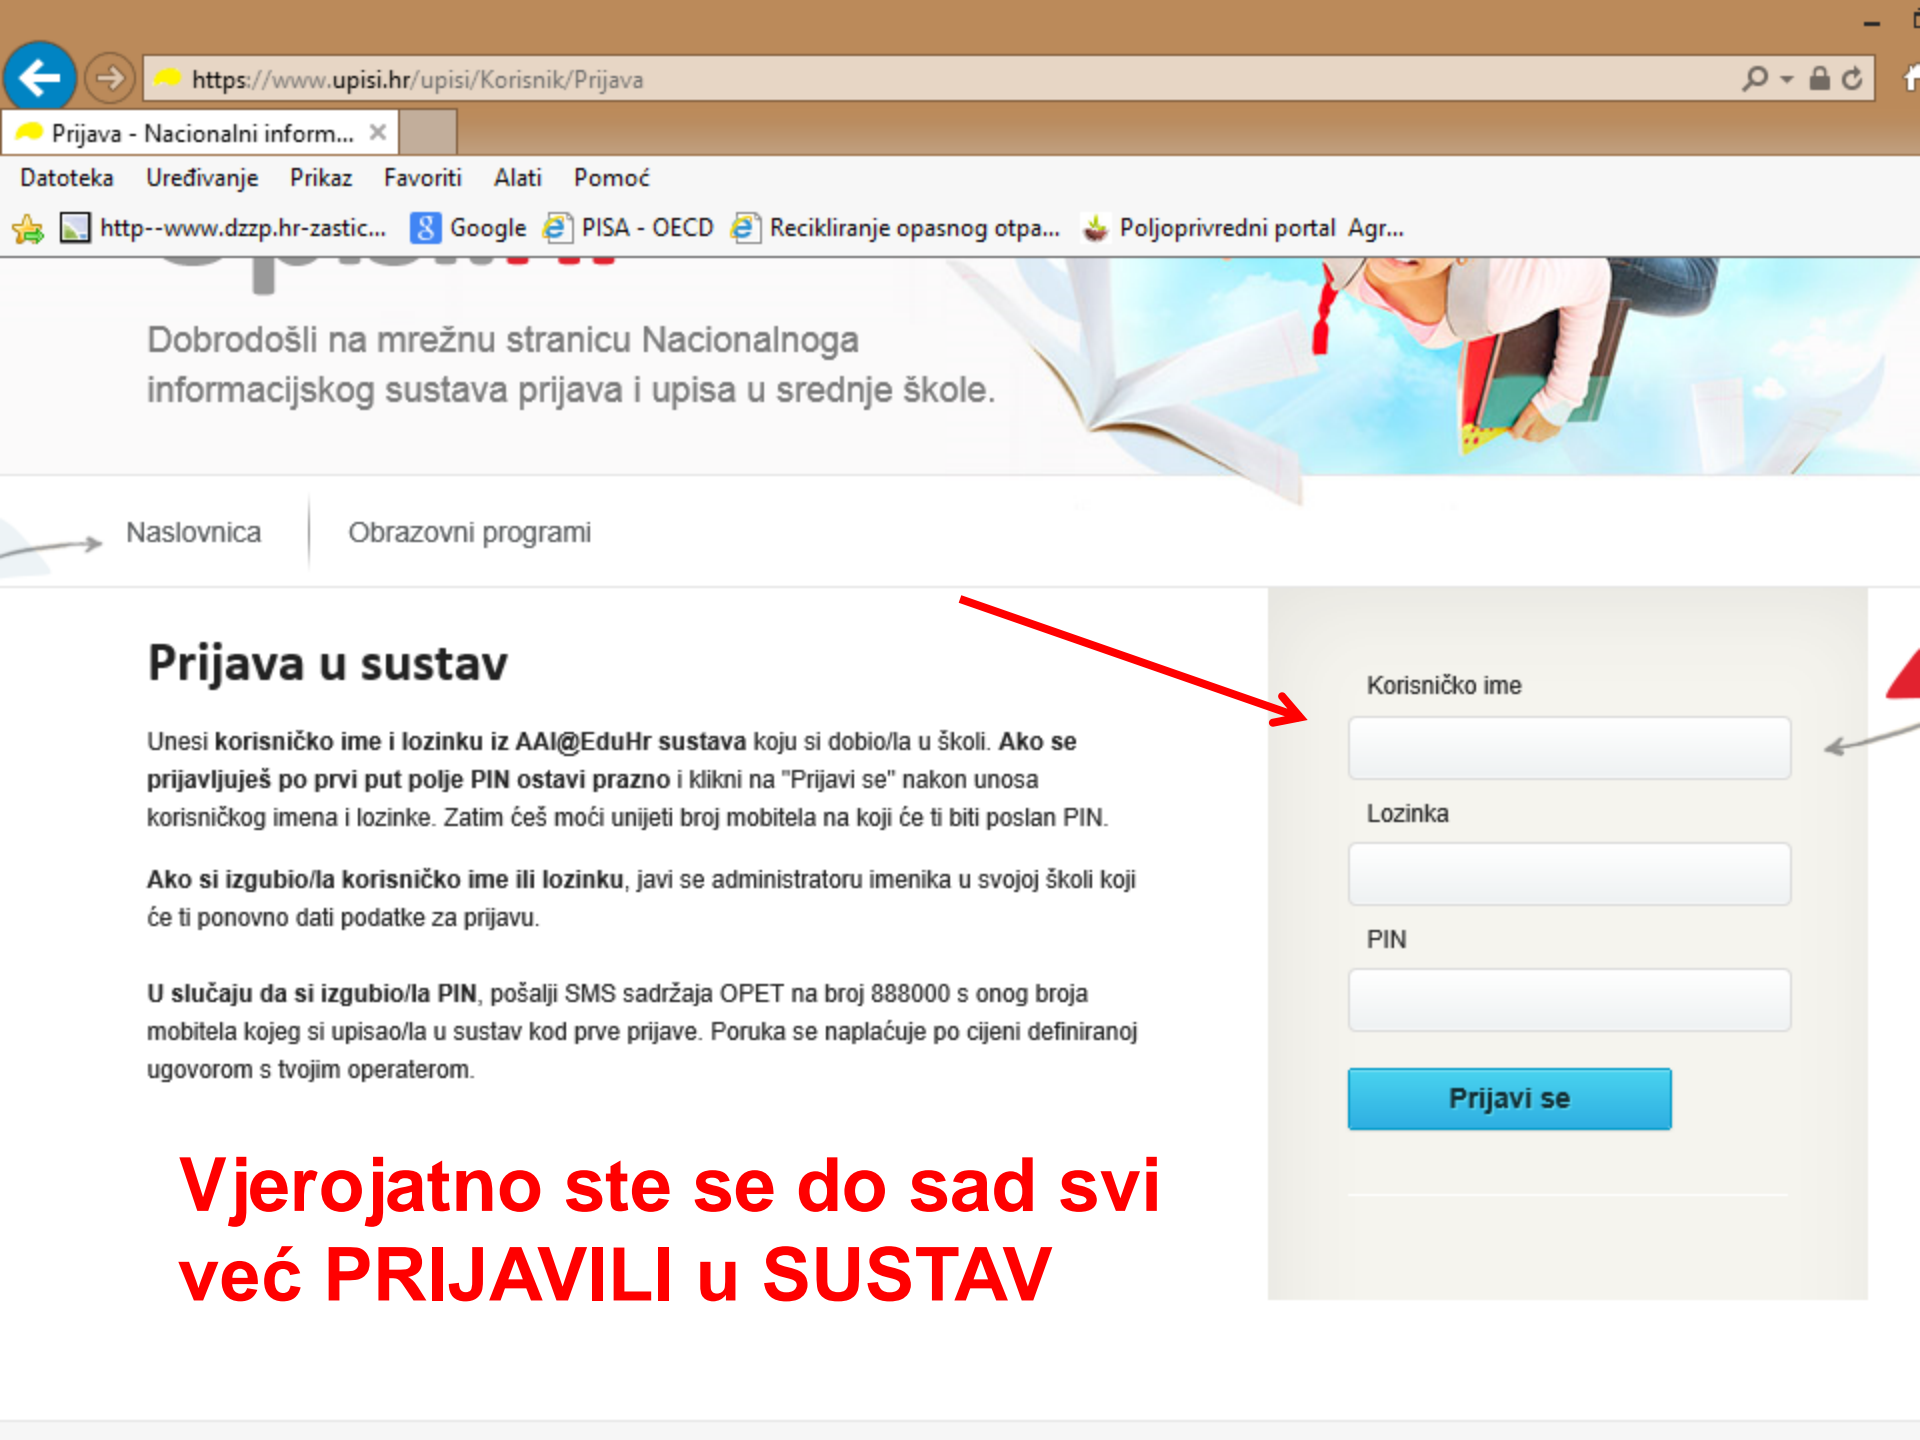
https://www.upisi.hr/upisi/Korisnik/Prijava

Prijava - Nacionalni inform...

Datoteka Uređivanje Prikaz Favoriti Alati Pomoć

http--www.dzzp.hr-zastic... Google PISA - OECD Recikliranje opasnog otpa... Poljoprivredni portal Agr...

Dobrodošli na mrežnu stranicu Nacionalnoga informacijskog sustava prijava i upisa u srednje škole.

Naslovnica Obrazovni programi

Prijava u sustav

Unesi **korisničko ime i lozinku iz AAI@EduHr sustava** koju si dobio/la u školi. **Ako se prijavljuješ po prvi put polje PIN ostavi prazno** i klikni na "Prijavi se" nakon unosa korisničkog imena i lozinke. Zatim ćeš moći unijeti broj mobitela na koji će ti biti poslan PIN.

**Ako si izgubio/la korisničko ime ili lozinku**, javi se administratoru imenika u svojoj školi koji će ti ponovno dati podatke za prijavu.

**U slučaju da si izgubio/la PIN**, pošalji SMS sadržaja OPET na broj 888000 s onog broja mobitela kojeg si upisao/la u sustav kod prve prijave. Poruka se naplaćuje po cijeni definiranoj ugovorom s tvojim operaterom.

Korisničko ime

Lozinka

PIN

Prijavi se

Vjerojatno ste se do sad svi već PRIJAVILI u SUSTAV